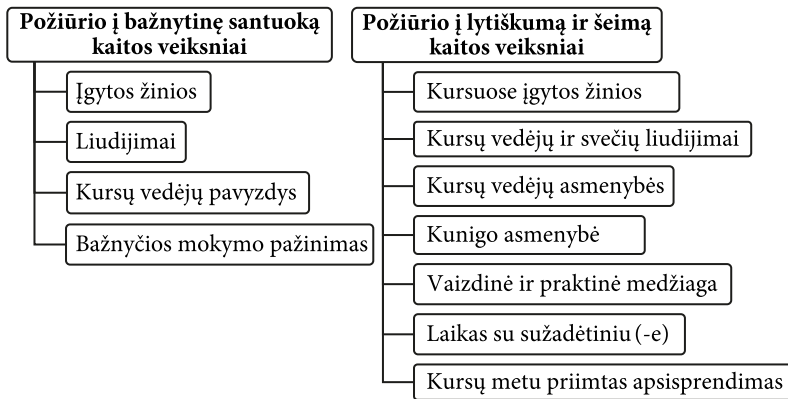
Požiūrio į bažnytinę santuoką kaitos veiksniai

Įgytos žinios

Liudijimai

Kursų vedėjų pavyzdys

Bažnyčios mokymo pažinimas

Požiūrio į lytiškumą ir šeimą kaitos veiksniai

Kursuose įgytos žinios

Kursų vedėjų ir svečių liudijimai

Kursų vedėjų asmenybės

Kunigo asmenybė

Vaizdinė ir praktinė medžiaga

Laikas su sužadėtiniu (-e)

Kursų metu priimtas apsisprendimas